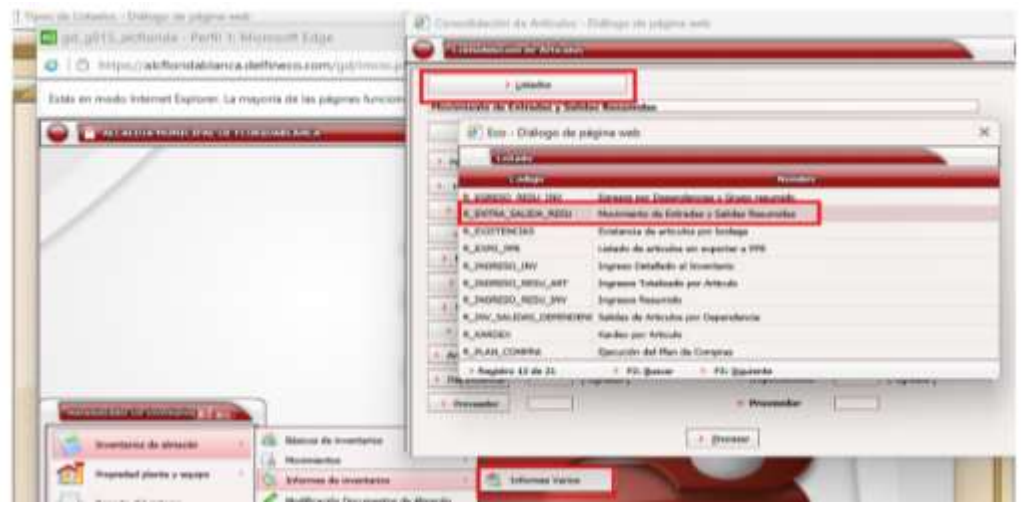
Tipos de Listados - Diálogo de página web
gd_g015_alcfloridablanca - Perfil 1: Microsoft Edge
https://alcfloridablanca.delfineco.com/gd/
Estás en modo Internet Explorer. La mayoría de las páginas funcion
ALCALDIA MUNICIPAL DE FLORIDABLANCA

Consolidación de Artículos - Diálogo de página web
Consolidación de Artículos
> Listado
Movimiento de Entradas y Salidas Resumidas

Eco - Diálogo de página web
Listado

| Código | Nombre |
|---|---|
| R_EGRESO_RESU_DEP | Egresos por Dependencias y Grupo resumido |
| R_ENTRA_SALIDA_RESU | Movimiento de Entradas y Salidas Resumidas |
| R_EXISTENCIAS | Existencia de artículos por bodega |
| R_EXPO_PPE | Listado de artículos sin exportar a PPE |
| R_INGRESO_INV | Ingreso Detallado al Inventario |
| R_INGRESO_RESU_ART | Ingresos Totalizado por Artículo |
| R_INGRESO_RESU_INV | Ingresos Resumido |
| R_INV_SALIDAS_DEPENDENC | Salidas de Artículos por Dependencia |
| R_KARDEX | Kardex por Artículo |
| R_PLAN_COMPRA | Ejecución del Plan de Compras |

> Registro 12 de 21   > F3: Buscar   > F5: Siguiente

> Proveedor   > Proveedor
> Procesar

Inventarios de almacén
Propiedad planta y equipo
Bienes de inventarios
Movimientos
Informes de inventarios
Modificación Documentos de Almacén
Informes Varios